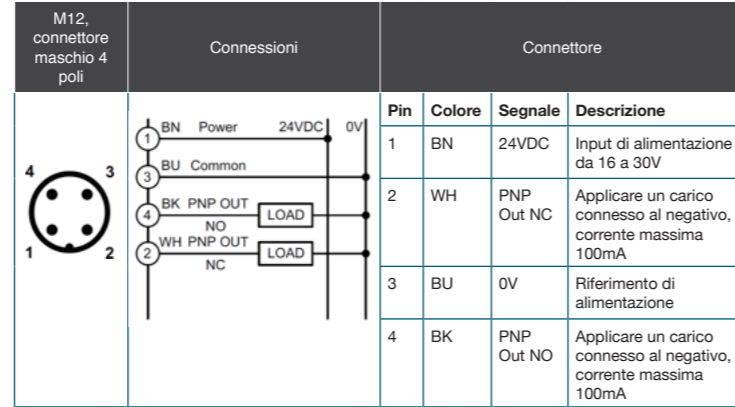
| M12, connettore maschio 4 poli | Connessioni | Connettore |
|---|---|---|
| 4 3 1 2 | 1 BN Power 24VDC 0V 3 BU Common 4 BK PNP OUT NO LOAD 2 WH PNP OUT NC LOAD | |

| Pin | Colore | Segnale | Descrizione |
|---|---|---|---|
| 1 | BN | 24VDC | Input di alimentazione da 16 a 30V |
| 2 | WH | PNP Out NC | Applicare un carico connesso al negativo, corrente massima 100mA |
| 3 | BU | 0V | Riferimento di alimentazione |
| 4 | BK | PNP Out NO | Applicare un carico connesso al negativo, corrente massima 100mA |